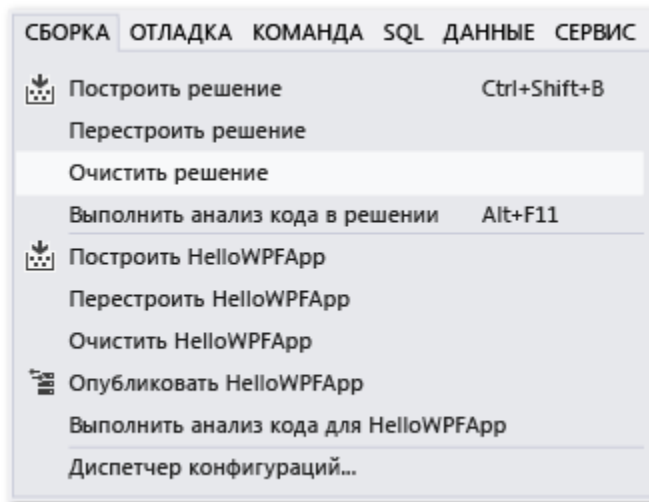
СБОРКА ОТЛАДКА КОМАНДА SQL ДАННЫЕ СЕРВИС

Построить решение Ctrl+Shift+B
Перестроить решение
Очистить решение
Выполнить анализ кода в решении Alt+F11
Построить HelloWPFApp
Перестроить HelloWPFApp
Очистить HelloWPFApp
Опубликовать HelloWPFApp
Выполнить анализ кода для HelloWPFApp
Диспетчер конфигураций...